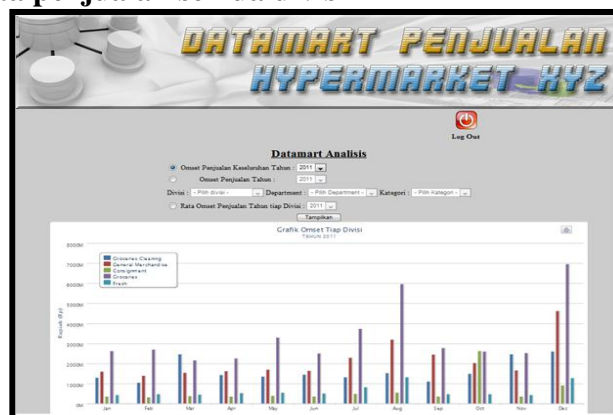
DATAMART PENJUALAN HYPERMARKET XYZ

Log Out

Datamart Analisis

Omset Penjualan Keseluruhan Tahun : 2011

Omset Penjualan Tahun : 2011

Divisi : - Pilih divisi - Department : - Pilih Department - Kategori : - Pilih Kategori -

Rata Omset Penjualan Tahun tiap Divisi : 2011

Tampilkan

Grafik Omset Tiap Divisi

Tahun 2011

Groceries Cleaning
General Merchandise
Consignment
Groceries
Fresh

800M
700M
600M
500M
400M
300M
200M
100M
0M

Rupiah (Rp)

Jan Feb Mar Apr Mei Jun Jul Agt Sep Okt Nov Des